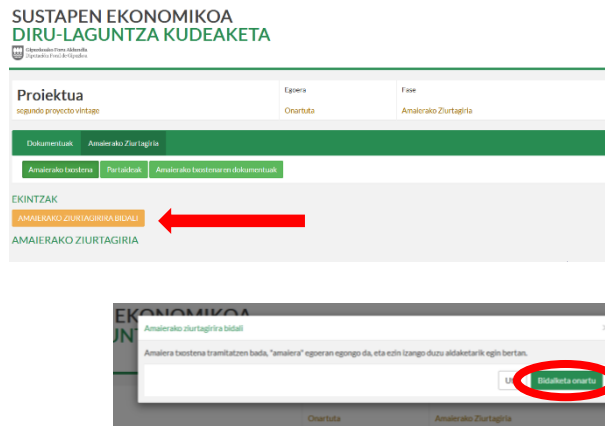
SUSTAPEN EKONOMIKOA
DIRU-LAGUNTZA KUDEAKETA

Gipuzkoako Foru Aldundia
Diputación Foral de Gipuzkoa

Proiektua
segundo proyecto vintage

Egoera
Onartuta

Fase
Amaierako Ziurtagiria

Dokumentuak
Amaierako Ziurtagiria

Amaierako txostena
Partaideak
Amaierako txostenaren dokumentuak

EKINTZAK
AMAIERAKO ZIURTAGIRIA BIDALI
AMAIERAKO ZIURTAGIRIA

EKONOMIKOA

Amaierako ziurtagirira bidali

Amaiera txostena tramitatzen bada, "amaiera" egoeran egongo da, eta ezin izango duzu aldaketarik egin bertan.

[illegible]
Bidalketa onartu

Onartuta
Amaierako Ziurtagiria